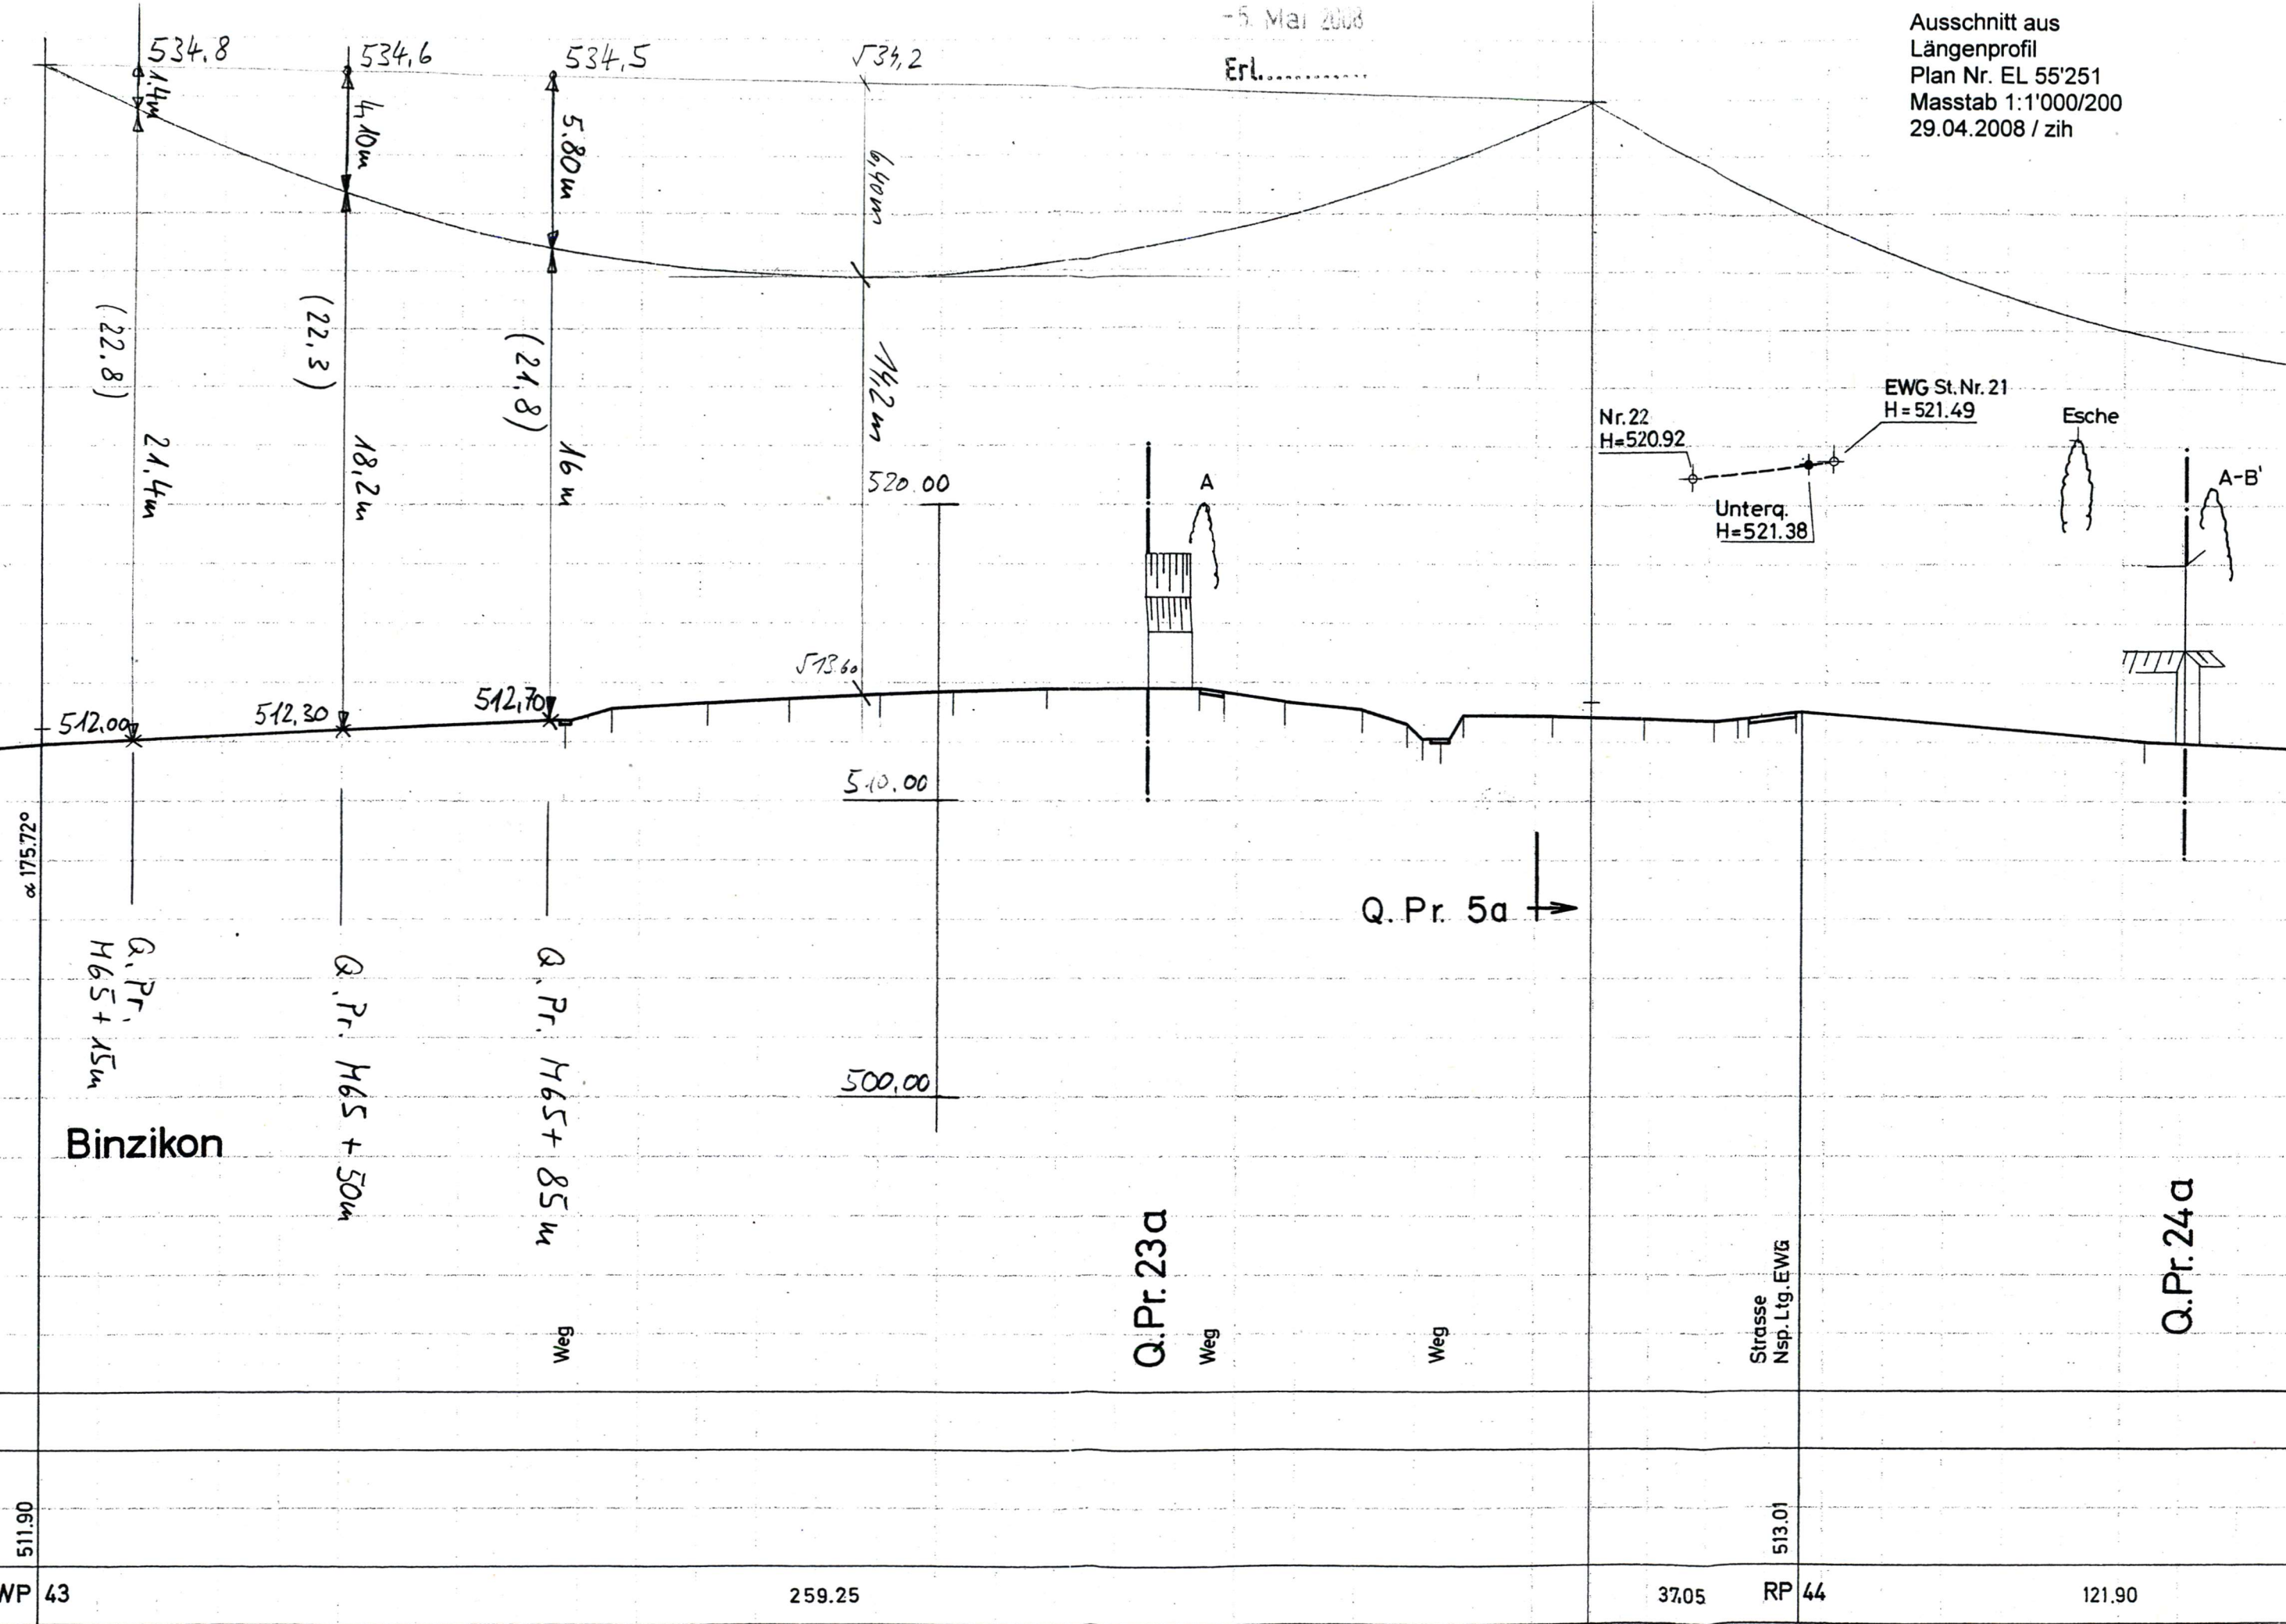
-5. Mai 2008

Erl............

Ausschnitt aus
Längenprofil
Plan Nr. EL 55'251
Masstab 1:1'000/200
29.04.2008 / zih

534.8

534,6

534,5

534,2

1,4m

4,10m

5.80m

6,40m

(22,8)

(22,3)

(21,8)

14,2m

21,4m

18,2m

16m

520.00

513.60

512,00

512,30

512,70

510.00

500.00

A

Nr.22
H=520.92

EWG St.Nr. 21
H=521.49

Unterq.
H=521.38

Esche

A-B'

α 175.72°

Q.Pr. H65+15m

Q.Pr. H65+50m

Q.Pr. H65+85m

Q.Pr. 5a

Binzikon

Q.Pr. 23a

Weg

Weg

Weg

Strasse
Nsp.Ltg.EWG

Q.Pr. 24a

511.90

513.01

WP 43

259.25

37.05

RP 44

121.90